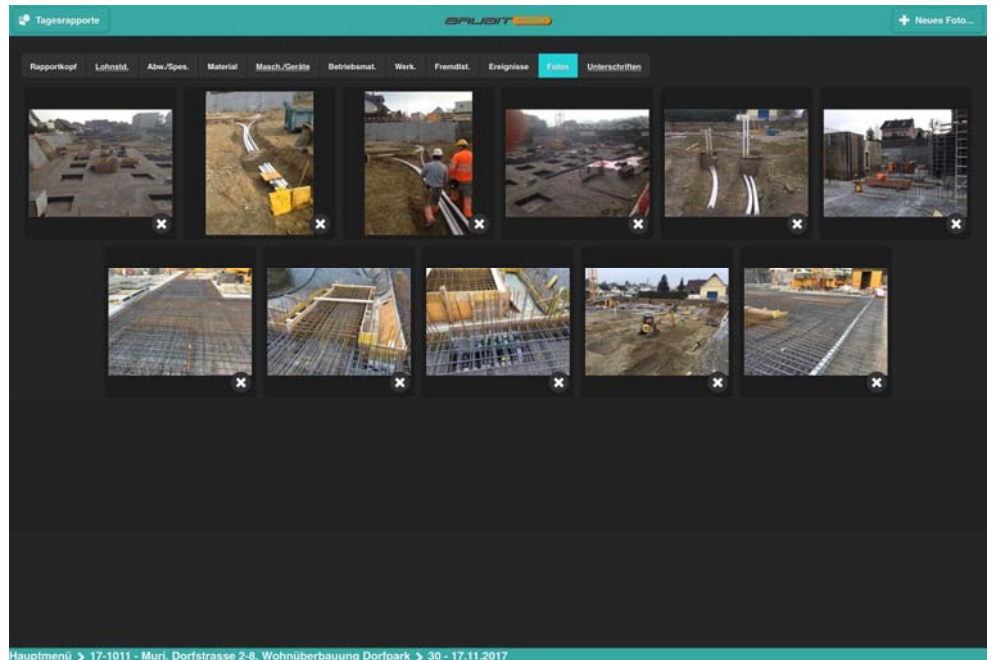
Tagesrapporte

BAUEIT

Neues Foto...

Rapportkopf | Lohnstd. | Abw./Spes. | Material | Masch./Geräte | Betriebsmat. | Werk. | Fremdlst. | Ereignisse | Fotos | Unterschriften

Hauptmenü > 17-1011 - Muri, Dorfstrasse 2-8, Wohnüberbauung Dorfpark > 30 - 17.11.2017